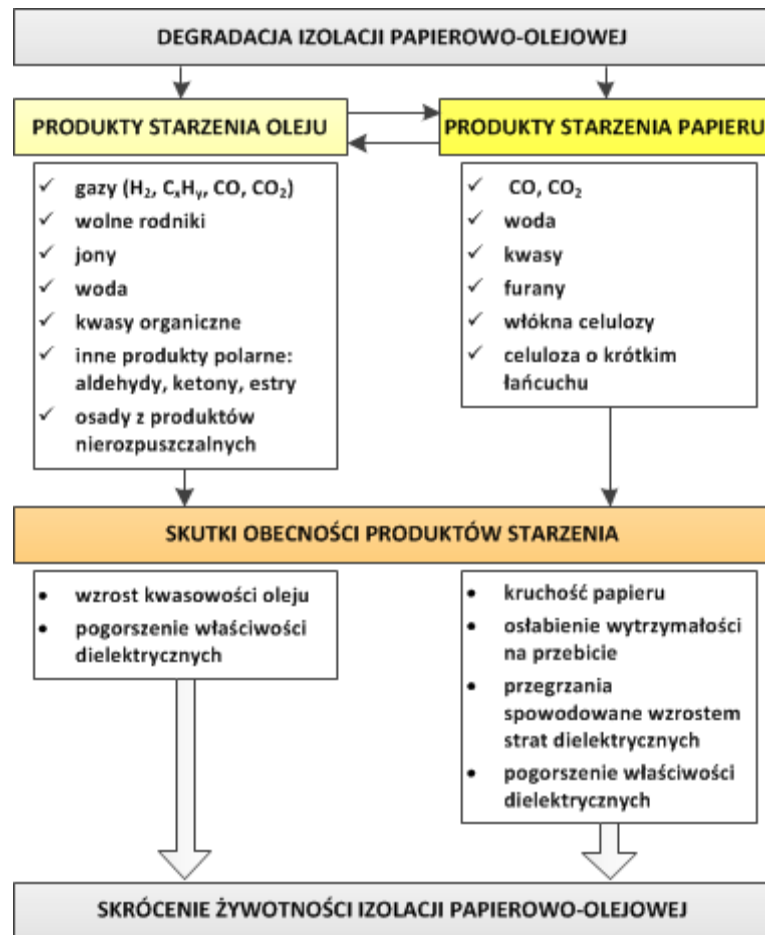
DEGRADACJA IZOLACJI PAPIEROWO-OLEJOWEJ

PRODUKTY STARZENIA OLEJU

PRODUKTY STARZENIA PAPIERU

✓ gazy ($H_2$, $C_xH_y$, CO, $CO_2$)
✓ wolne rodniki
✓ jony
✓ woda
✓ kwasy organiczne
✓ inne produkty polarne: aldehydy, ketony, estry
✓ osady z produktów nierozpuszczalnych

✓ CO, $CO_2$
✓ woda
✓ kwasy
✓ furany
✓ włókna celulozy
✓ celuloza o krótkim łańcuchu

SKUTKI OBECNOŚCI PRODUKTÓW STARZENIA

• wzrost kwasowości oleju
• pogorszenie właściwości dielektrycznych

• kruchość papieru
• osłabienie wytrzymałości na przebicie
• przegrzania spowodowane wzrostem strat dielektrycznych
• pogorszenie właściwości dielektrycznych

SKRÓCENIE ŻYWOTNOŚCI IZOLACJI PAPIEROWO-OLEJOWEJ